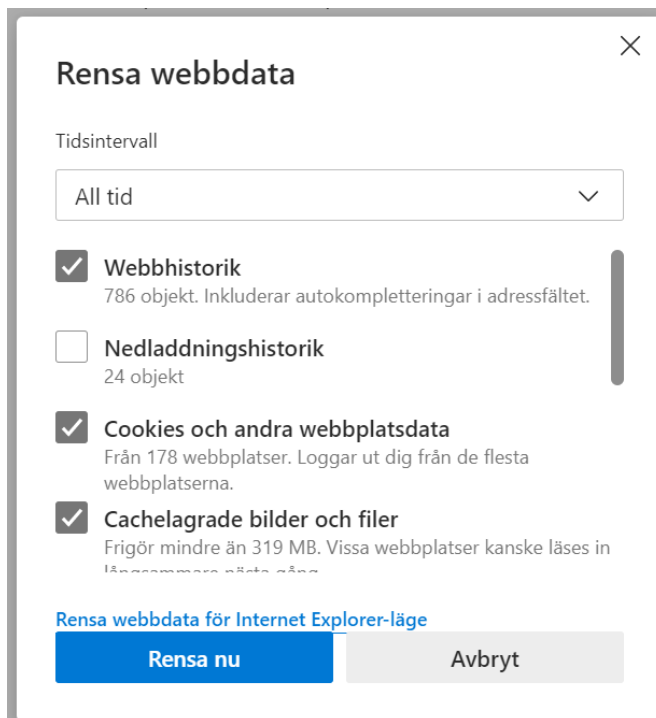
Rensa webbdata

Tidsintervall

All tid

Webbhistorik
786 objekt. Inkluderar autokompletteringar i adressfältet.

Nedladdningshistorik
24 objekt

Cookies och andra webbplatsdata
Från 178 webbplatser. Loggar ut dig från de flesta webbplatserna.

Cachelagrade bilder och filer
Frigör mindre än 319 MB. Vissa webbplatser kanske läses in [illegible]

Rensa webbdata för Internet Explorer-läge

Rensa nu

Avbryt